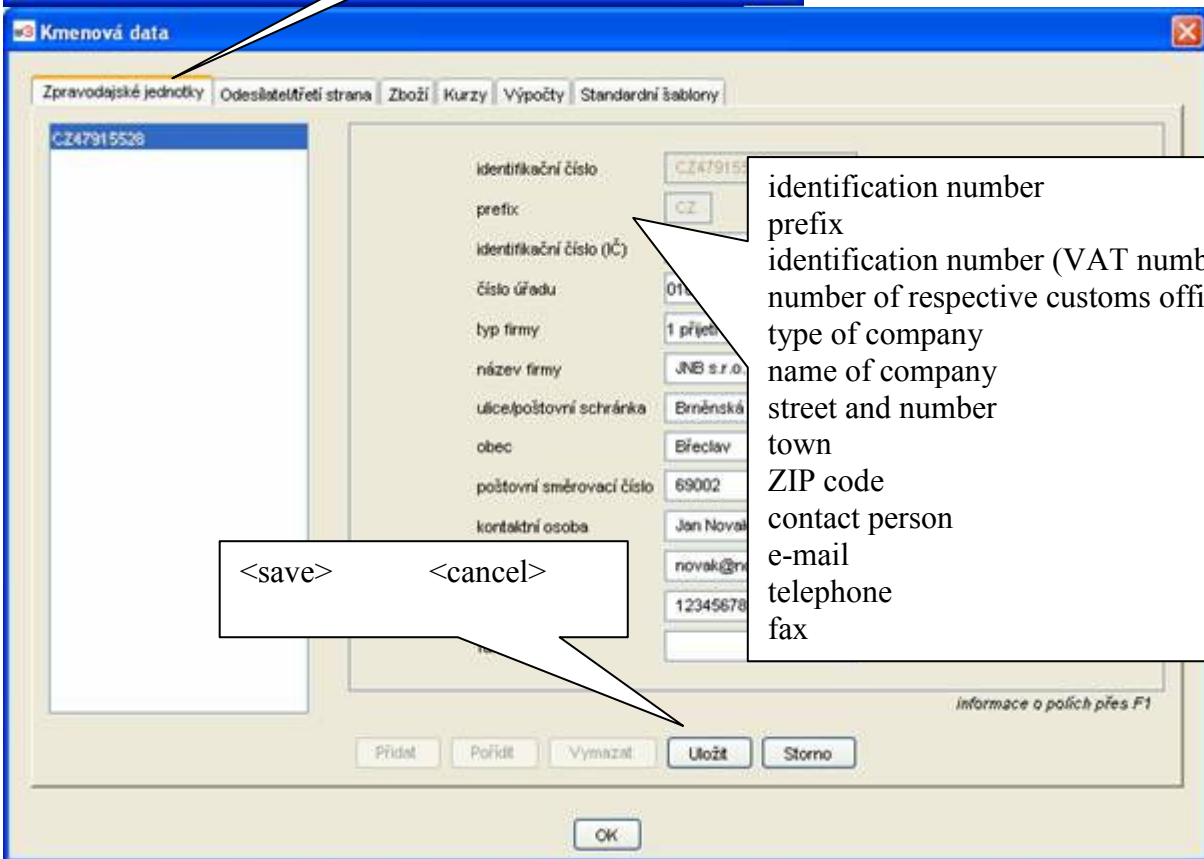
Kmenová data

Zpravodajské jednotky | Odesilatel/třetí strana | Zboží | Kurzy | Výpočty | Standardní šablony

CZ47915528

identifikační číslo CZ47915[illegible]
prefix CZ
identifikační číslo (IČ)
číslo úřadu 01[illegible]
typ firmy 1 přijet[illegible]
název firmy JNB s.r.o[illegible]
ulice/poštovní schránka Brněnská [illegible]
obec Břeclav
poštovní směrovací číslo 69002
kontaktní osoba Jan Novak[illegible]
novak@n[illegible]
12345678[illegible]

identification number
prefix
identification number (VAT numb
number of respective customs offi
type of company
name of company
street and number
town
ZIP code
contact person
e-mail
telephone
fax

<save> <cancel>

informace o polích přes F1

Přidat | Pořídit | Vymazat | Uložit | Storno

OK